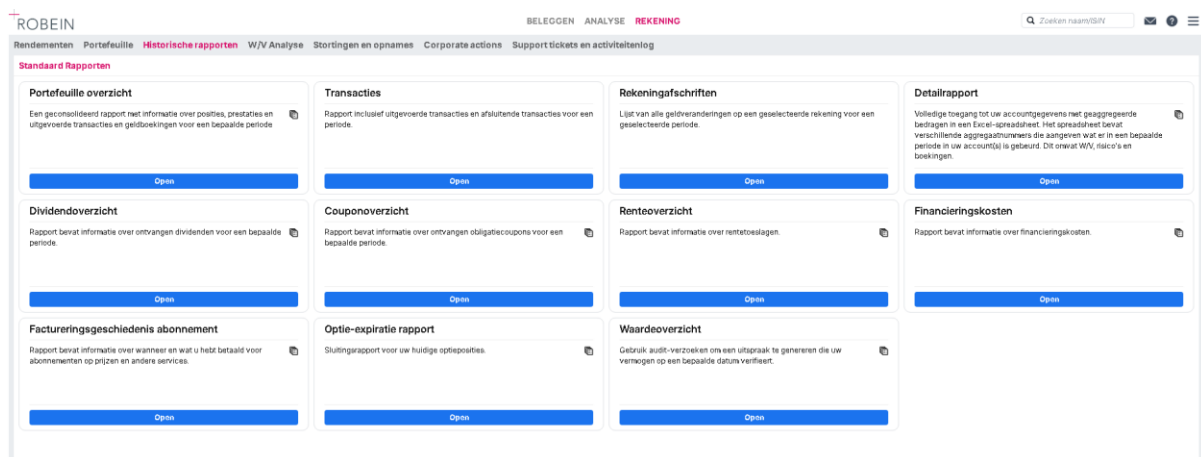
ROBEIN

BELEGGEN ANALYSE REKENING

Zoeken naam/ISIN

Rendementen Portefeuille Historische rapporten W/V Analyse Stortingen en opnames Corporate actions Support tickets en activiteitenlog

Standaard Rapporten

Portefeuille overzicht

Een geconsolideerd rapport met informatie over posities, prestaties en uitgevoerde transacties en geldboekingen voor een bepaalde periode

Open

Transacties

Rapport inclusief uitgevoerde transacties en afsluitende transacties voor een periode.

Open

Rekeningafschriften

Lijst van alle geldveranderingen op een geselecteerde rekening voor een geselecteerde periode.

Open

Detailrapport

Volledige toegang tot uw accountgegevens met geaggregeerde bedragen in een Excel-spreadsheet. Het spreadsheet bevat verschillende aggregaatnummers die aangeven wat er in een bepaalde periode in uw account(s) is gebeurd. Dit omvat W/V, risico's en boekingen.

Open

Dividendoverzicht

Rapport bevat informatie over ontvangen dividenden voor een bepaalde periode.

Open

Couponoverzicht

Rapport bevat informatie over ontvangen obligatiecoupons voor een bepaalde periode.

Open

Renteoverzicht

Rapport bevat informatie over rentetoeslagen.

Open

Financieringskosten

Rapport bevat informatie over financieringskosten.

Open

Factureringsgeschiedenis abonnement

Rapport bevat informatie over wanneer en wat u hebt betaald voor abonnementen op prijzen en andere services.

Open

Optie-expiratie rapport

Sluitingsrapport voor uw huidige optieposities.

Open

Waardeoverzicht

Gebruik audit-verzoeken om een uitspraak te genereren die uw vermogen op een bepaalde datum verifieert.

Open